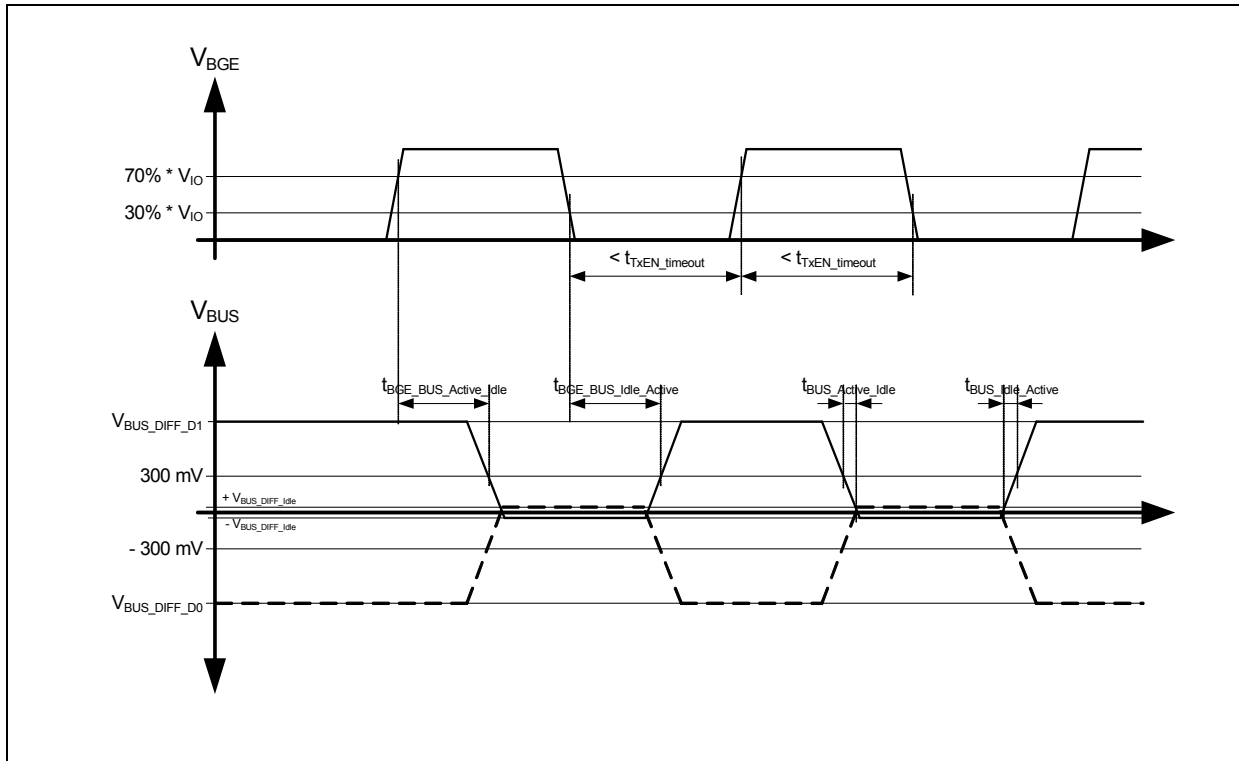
$V_{BGE}$

$70\% * V_{IO}$

$30\% * V_{IO}$

$< t_{TxEN\_timeout}$

$< t_{TxEN\_timeout}$

$V_{BUS}$

$t_{BGE\_BUS\_Active\_Idle}$

$t_{BGE\_BUS\_Idle\_Active}$

$t_{BUS\_Active\_Idle}$

$t_{BUS\_Idle\_Active}$

$V_{BUS\_DIFF\_D1}$

300 mV

$+ V_{BUS\_DIFF\_Idle}$

$- V_{BUS\_DIFF\_Idle}$

- 300 mV

$V_{BUS\_DIFF\_D0}$